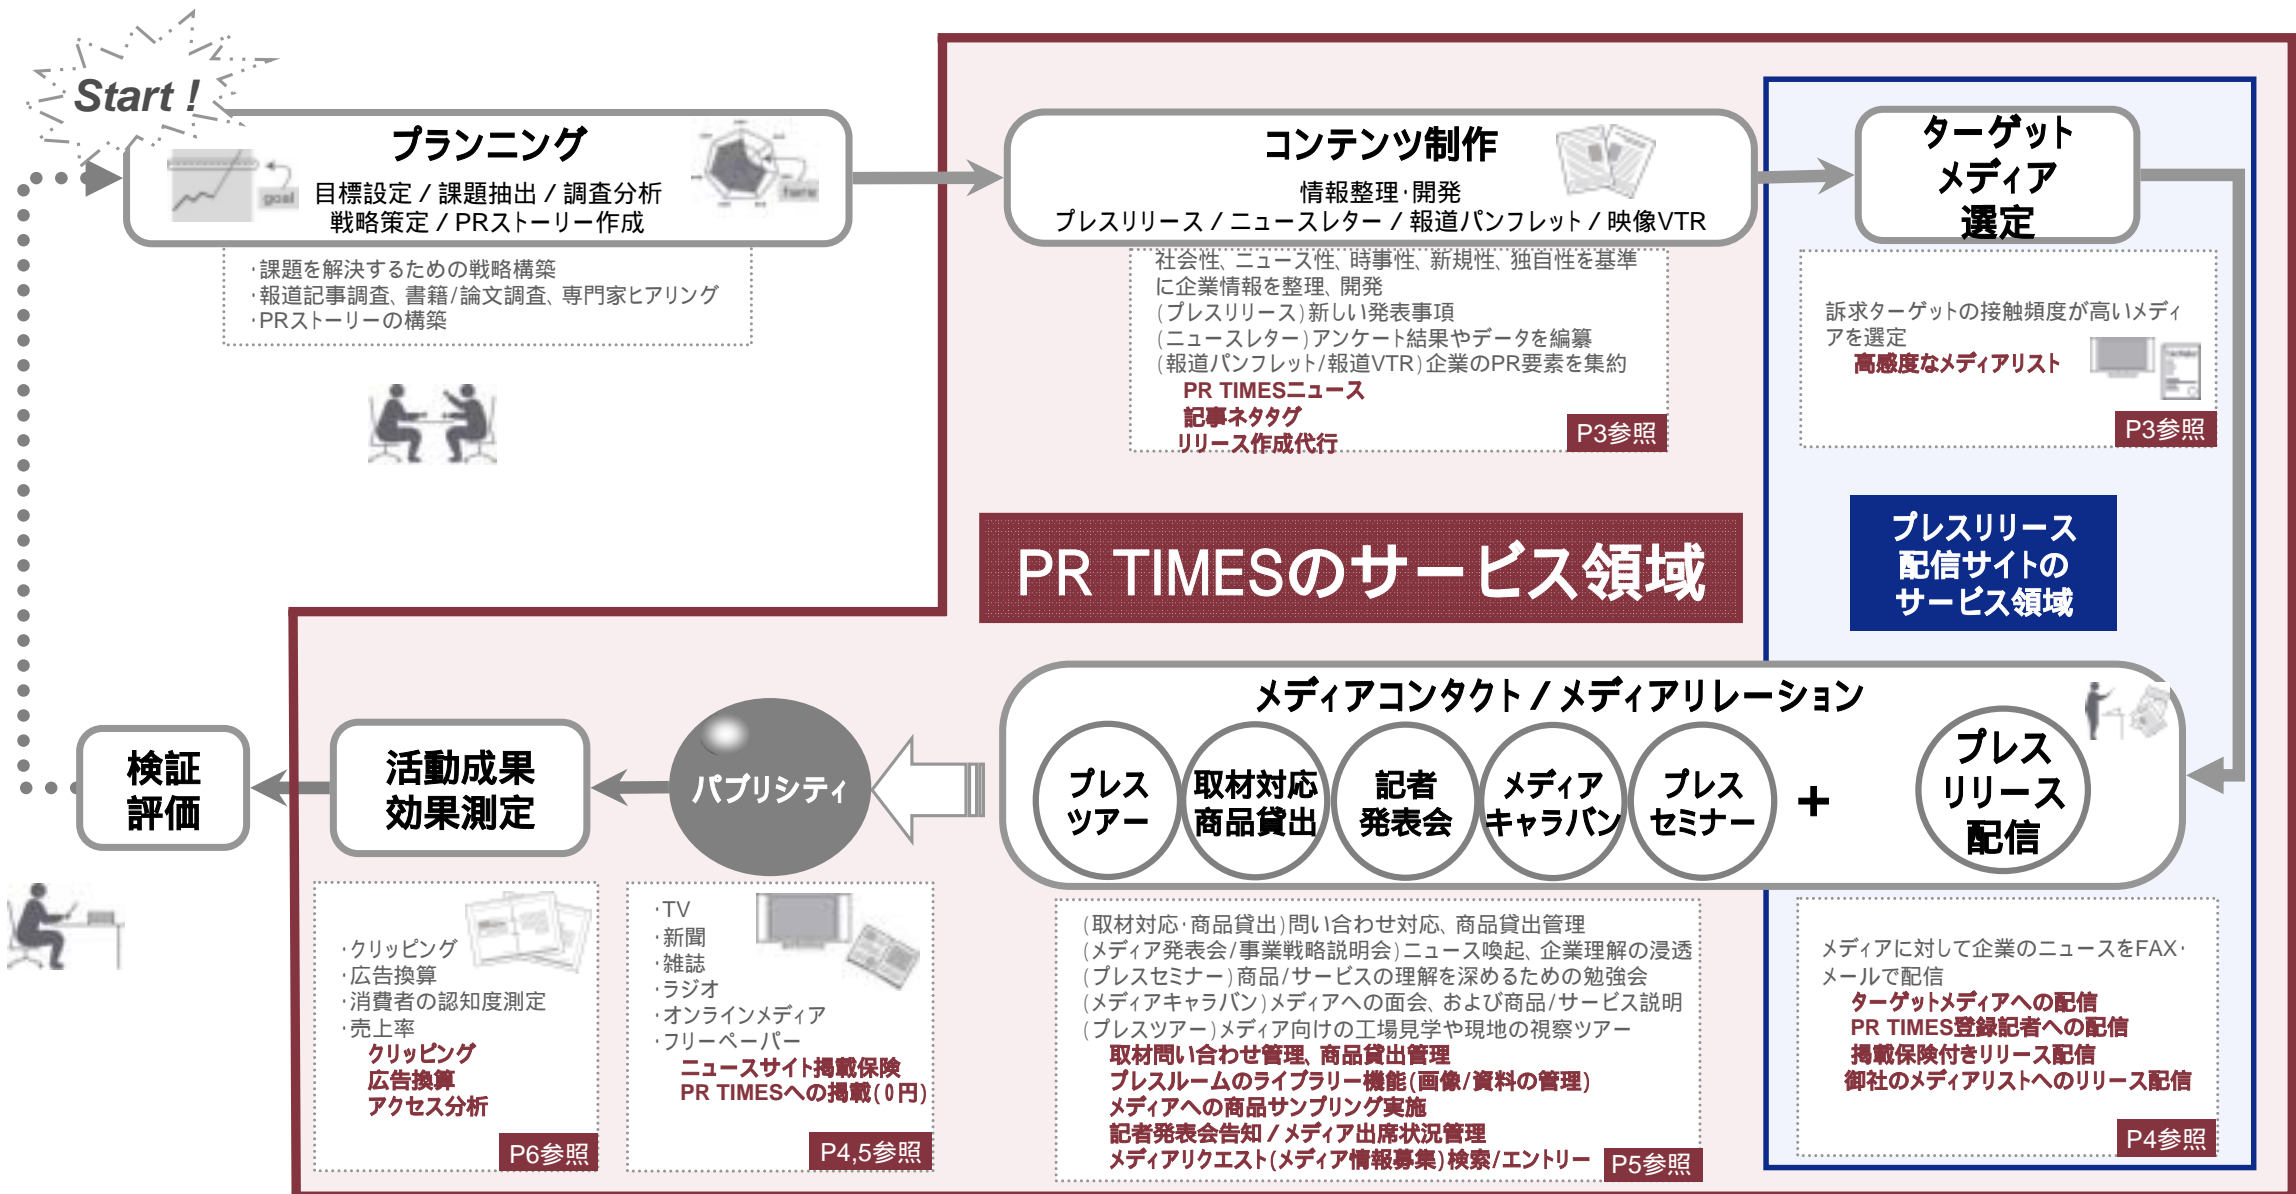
Start !

プランニング
目標設定 / 課題抽出 / 調査分析
戦略策定 / PRストーリー作成
goal
fwrw

・課題を解決するための戦略構築
・報道記事調査、書籍/論文調査、専門家ヒアリング
・PRストーリーの構築

コンテンツ制作
情報整理・開発
プレスリリース / ニュースレター / 報道パンフレット / 映像VTR

社会性、ニュース性、時事性、新規性、独自性を基準に企業情報を整理、開発
（プレスリリース）新しい発表事項
（ニュースレター）アンケート結果やデータを編纂
（報道パンフレット/報道VTR）企業のPR要素を集約
PR TIMESニュース
記事ネタタグ
リリース作成代行
P3参照

ターゲットメディア選定

訴求ターゲットの接触頻度が高いメディアを選定
高感度なメディアリスト
P3参照

PR TIMESのサービス領域

プレスリリース配信サイトのサービス領域

メディアコンタクト / メディアリレーション
プレスツアー
取材対応商品貸出
記者発表会
メディアキャラバン
プレスセミナー
＋
プレスリリース配信

検証評価

活動成果効果測定

パブリシティ

・クリッピング
・広告換算
・消費者の認知度測定
・売上率
クリッピング
広告換算
アクセス分析
P6参照

・TV
・新聞
・雑誌
・ラジオ
・オンラインメディア
・フリーペーパー
ニュースサイト掲載保険
PR TIMESへの掲載（0円）
P4,5参照

（取材対応・商品貸出）問い合わせ対応、商品貸出管理
（メディア発表会/事業戦略説明会）ニュース喚起、企業理解の浸透
（プレスセミナー）商品/サービスの理解を深めるための勉強会
（メディアキャラバン）メディアへの面会、および商品/サービス説明
（プレスツアー）メディア向けの工場見学や現地の視察ツアー
取材問い合わせ管理、商品貸出管理
プレスルームのライブラリー機能（画像/資料の管理）
メディアへの商品サンプリング実施
記者発表会告知 / メディア出席状況管理
メディアリクエスト（メディア情報募集）検索/エントリー
P5参照

メディアに対して企業のニュースをFAX・メールで配信
ターゲットメディアへの配信
PR TIMES登録記者への配信
掲載保険付きリリース配信
御社のメディアリストへのリリース配信
P4参照